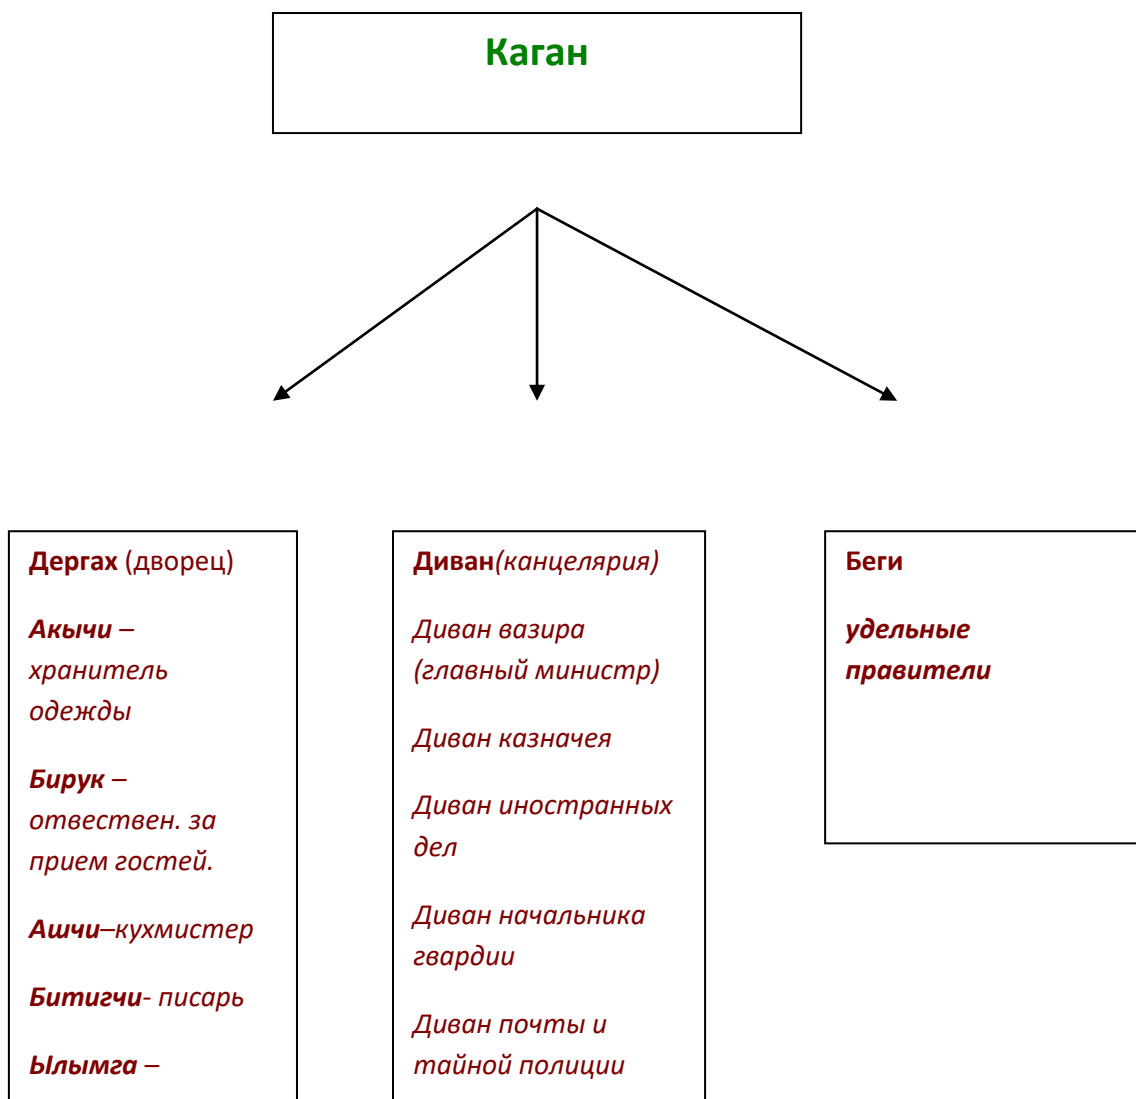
Каган

Дергах (дворец)

Акычи – хранитель одежды

Бирук – отвествен. за прием гостей.

Ашчи–кухмистер

Битигчи- писарь

Ылымга –

Диван(канцелярия)

Диван вазира (главный министр)

Диван казначея

Диван иностранных дел

Диван начальника гвардии

Диван почты и тайной полиции

Беги

удельные правители